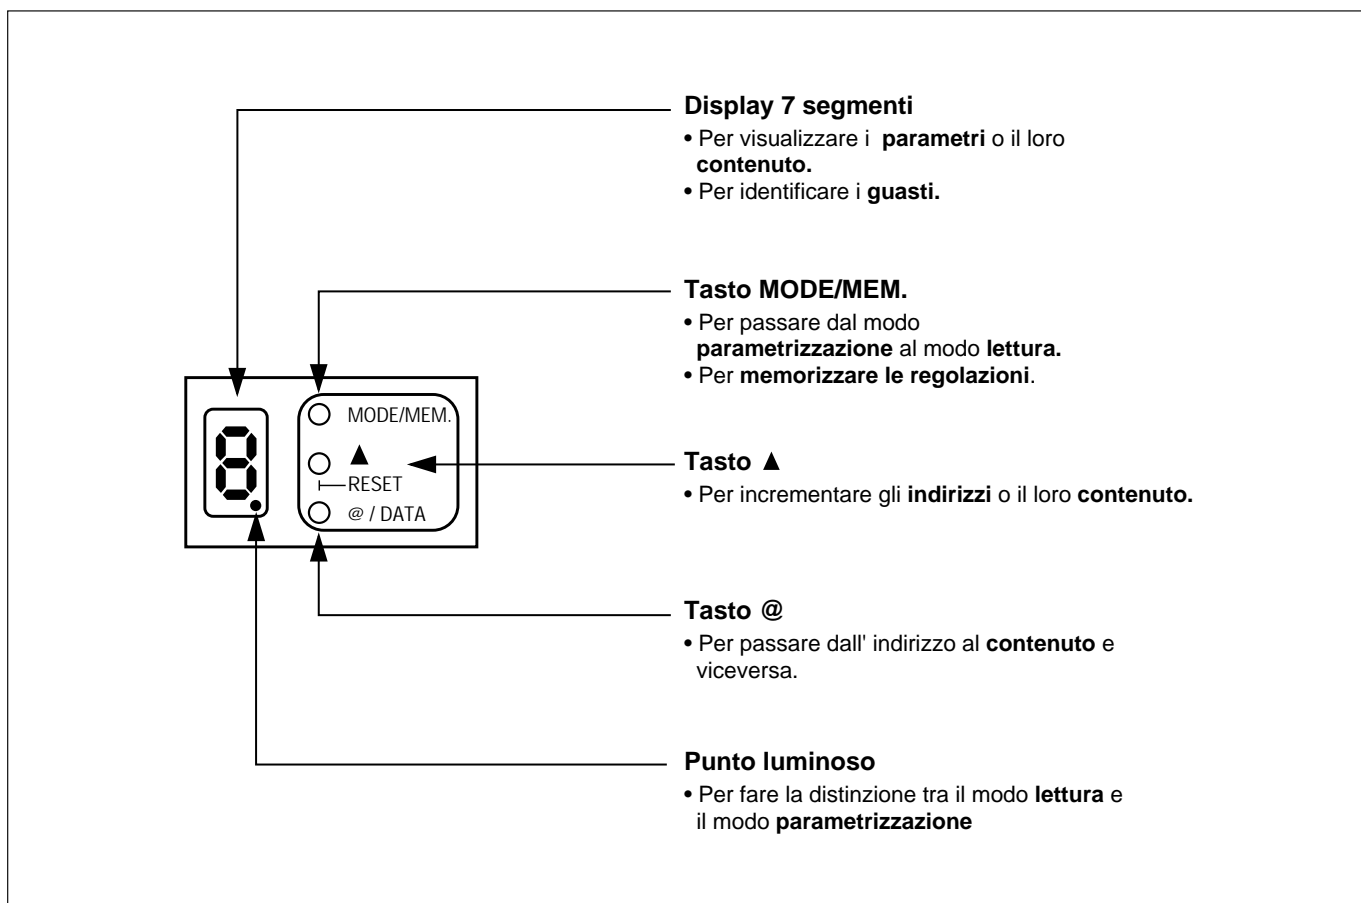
Display 7 segmenti
• Per visualizzare i parametri o il loro contenuto.
• Per identificare i guasti.

Tasto MODE/MEM.
• Per passare dal modo parametrizzazione al modo lettura.
• Per memorizzare le regolazioni.

MODE/MEM.
▲
RESET
@ / DATA

Tasto ▲
• Per incrementare gli indirizzi o il loro contenuto.

Tasto @
• Per passare dall' indirizzo al contenuto e viceversa.

Punto luminoso
• Per fare la distinzione tra il modo lettura e il modo parametrizzazione